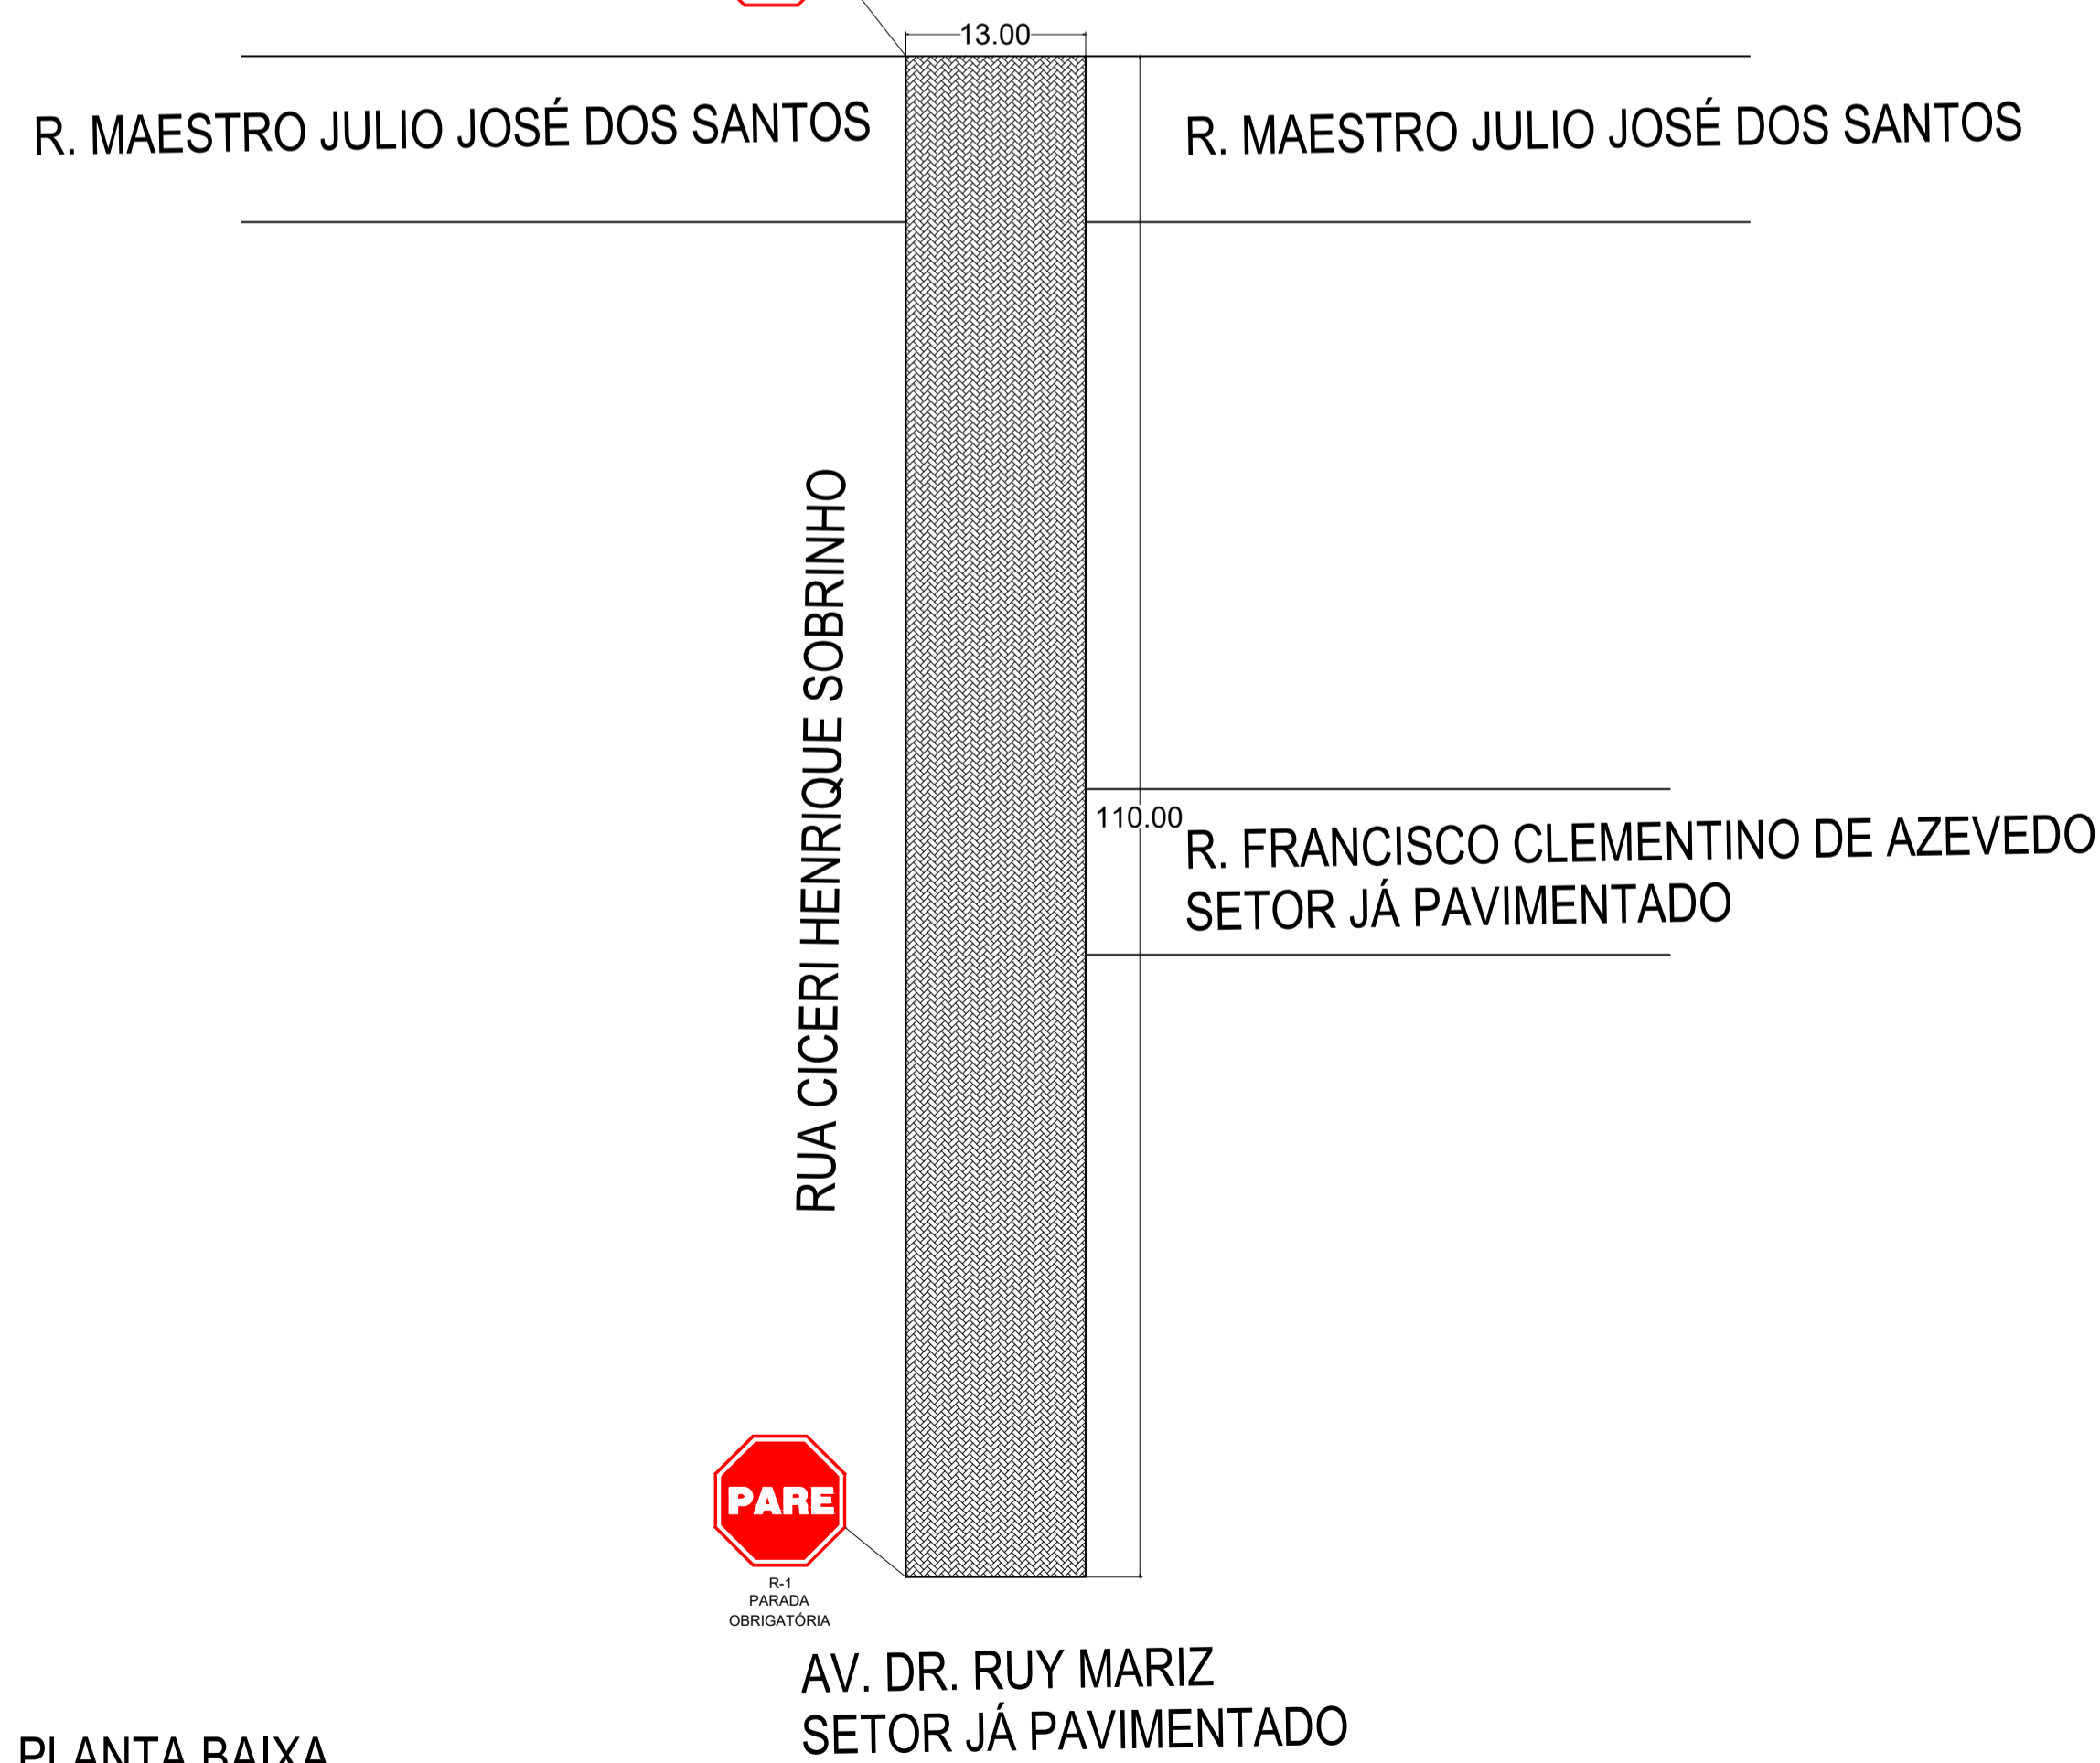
13.00

R. MAESTRO JULIO JOSÉ DOS SANTOS

R. MAESTRO JULIO JOSÉ DOS SANTOS

RUA CICERI HENRIQUE SOBRINHO

110.00

R. FRANCISCO CLEMENTINO DE AZEVEDO
SETOR JÁ PAVIMENTADO

PARE

R-1
PARADA
OBRIGATÓRIA

AV. DR. RUY MARIZ
SETOR JÁ PAVIMENTADO

PLANTA BAIXA